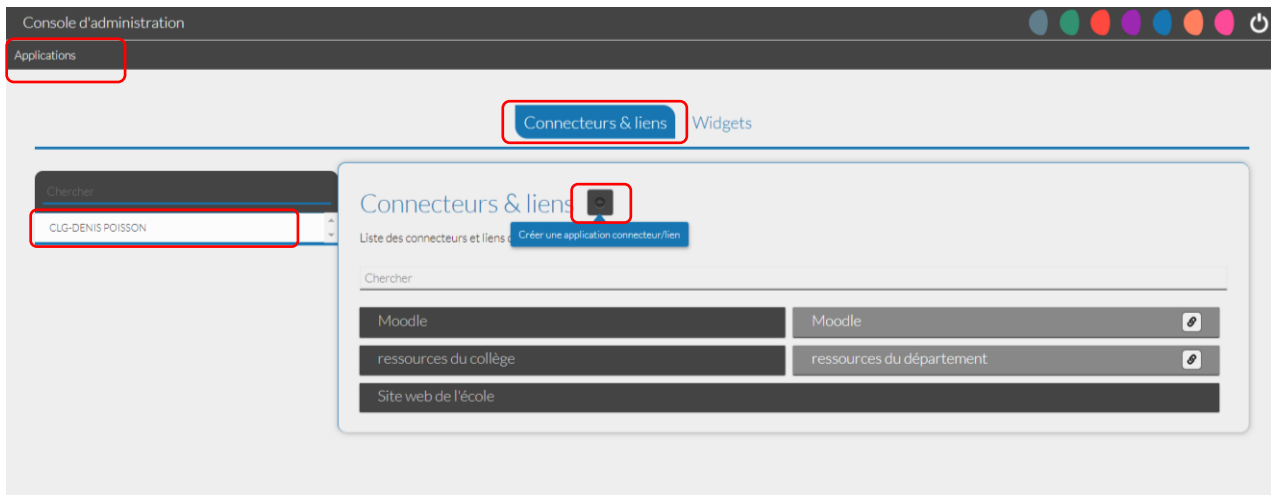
Console d'administration

Applications

Connecteurs & liens Widgets

Chercher

CLG-DENIS POISSON

Connecteurs & liens

Liste des connecteurs et liens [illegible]

Créer une application connecteur/lien

Chercher

Moodle

Moodle

ressources du collège

ressources du département

Site web de l'école